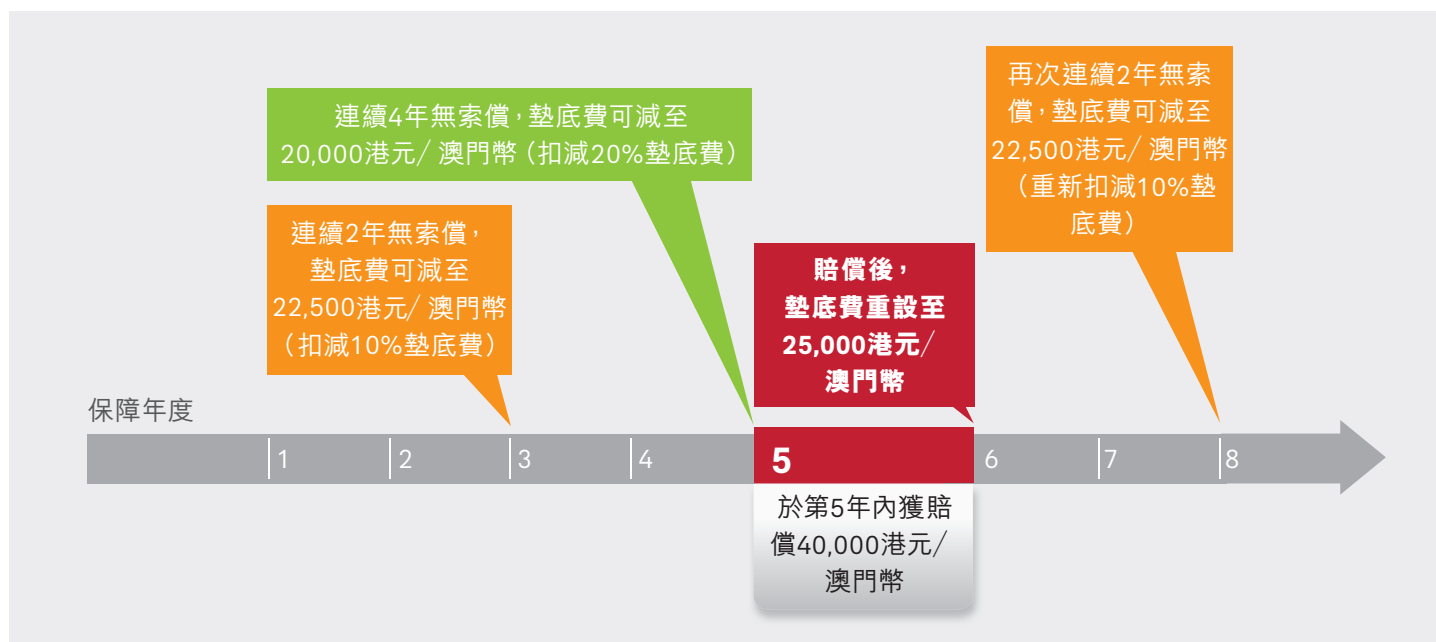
連續4年無索償，墊底費可減至20,000港元/ 澳門幣（扣減20%墊底費）

再次連續2年無索償，墊底費可減至22,500港元/ 澳門幣（重新扣減10%墊底費）

連續2年無索償，墊底費可減至22,500港元/ 澳門幣（扣減10%墊底費）

賠償後，墊底費重設至25,000港元/ 澳門幣

保障年度

1 2 3 4 5 6 7 8

於第5年內獲賠償40,000港元/ 澳門幣